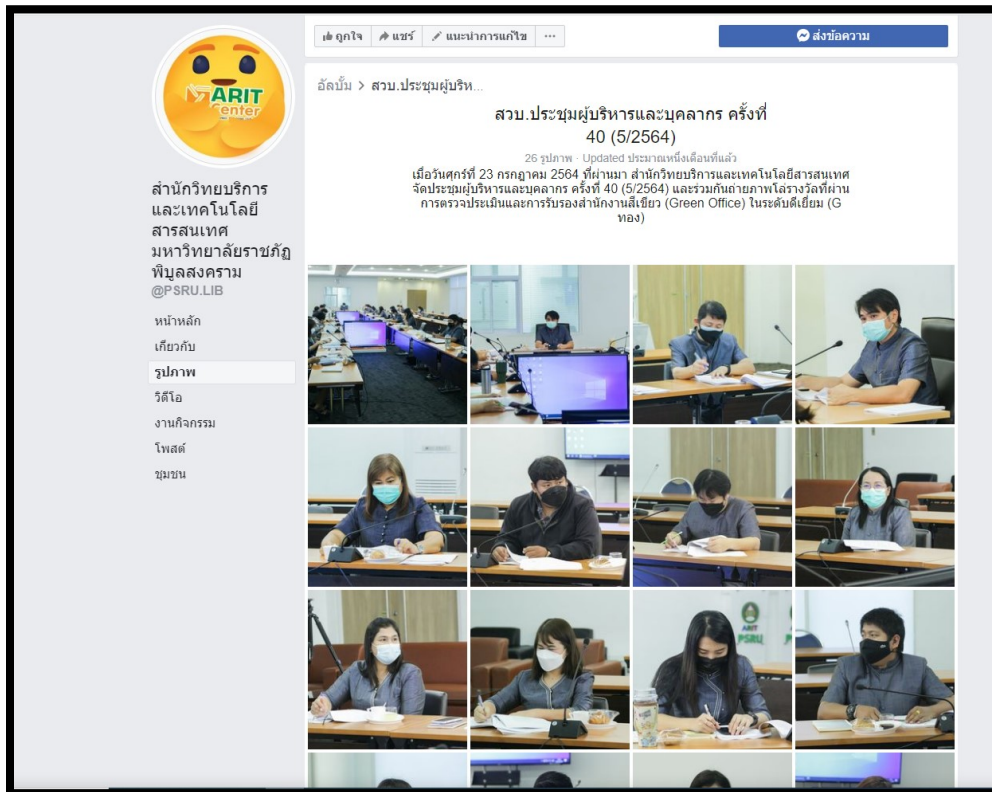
ARIT Center

สำนักวิทยบริการและเทคโนโลยีสารสนเทศ มหาวิทยาลัยราชภัฏพิบูลสงคราม
@PSRU.LIB

หน้าหลัก
เกี่ยวกับ
รูปภาพ
วิดีโอ
งานกิจกรรม
โพสต์
ชุมชน

ถูกใจ
แชร์
แนะนำการแก้ไข
...
ส่งข้อความ

อัลบั้ม > สวบ.ประชุมผู้บริห...

สวบ.ประชุมผู้บริหารและบุคลากร ครั้งที่ 40 (5/2564)

26 รูปภาพ · Updated ประมาณหนึ่งเดือนที่แล้ว

เมื่อวันศุกร์ที่ 23 กรกฎาคม 2564 ที่ผ่านมา สำนักวิทยบริการและเทคโนโลยีสารสนเทศ จัดประชุมผู้บริหารและบุคลากร ครั้งที่ 40 (5/2564) และร่วมกันถ่ายภาพโล่รางวัลที่ผ่านการตรวจประเมินและการรับรองสำนักงานสีเขียว (Green Office) ในระดับดีเยี่ยม (G ทอง)

ARIT
PSRU